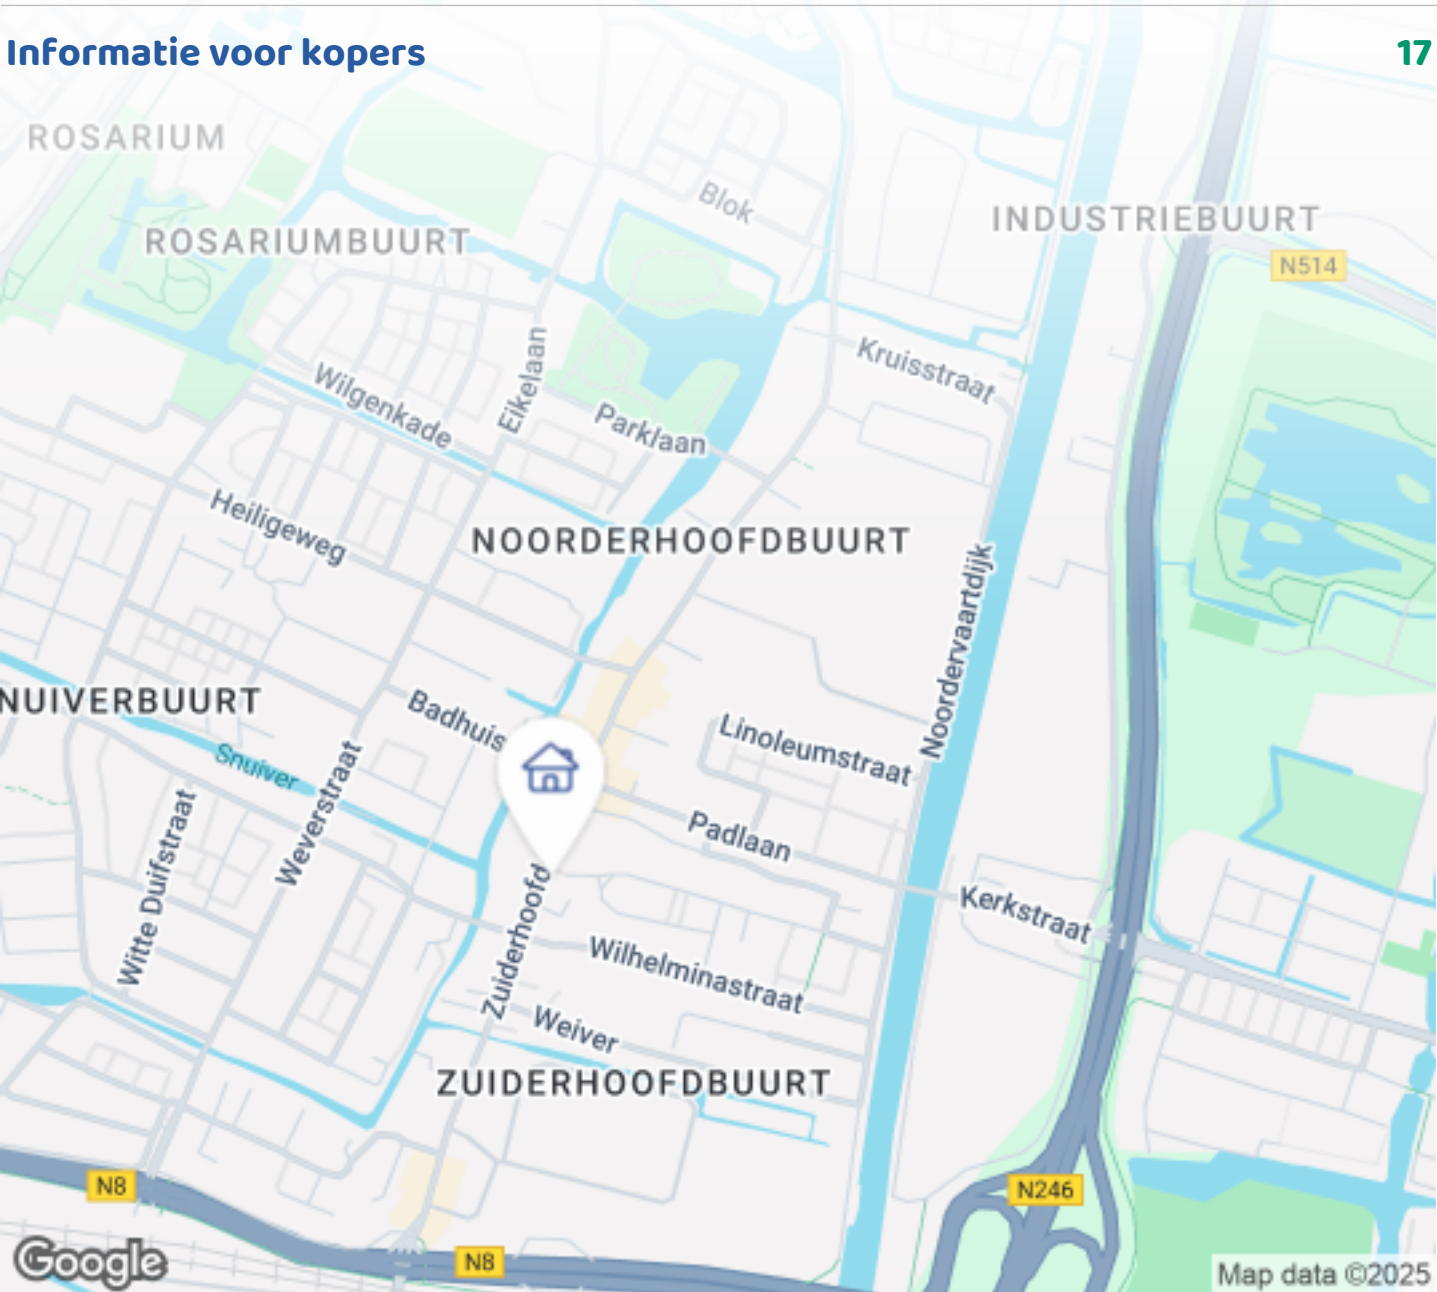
Informatie voor kopers

17

ROSARIUM
ROSARIUMBUURT
Blok
INDUSTRIEBUURT
N514
Eikelaan
Kruisstraat
Wilgenkade
Parklaan
Heiligeweg
NOORDERHOOFDBUURT
Noordervaartdijk
NUIVERBUURT
Badhuis
Linoleumstraat
Snuiver
Weverstraat
Witte Duifstraat
Padlaan
Zuiderhoofd
Kerkstraat
Wilhelminastraat
Weiver
ZUIDERHOOFDBUURT
N8
N246
N8
Google
Map data ©2025